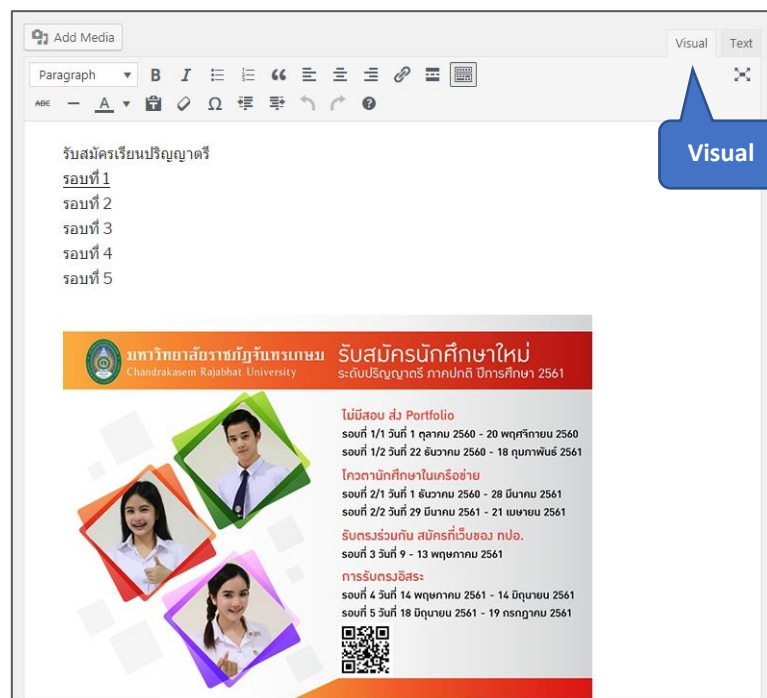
Add Media

Visual Text

Paragraph

Visual

รับสมัครเรียนปริญญาตรี
รอบที่ 1
รอบที่ 2
รอบที่ 3
รอบที่ 4
รอบที่ 5

มหาวิทยาลัยราชภัฏจันทรเกษม
Chandrakasem Rajabhat University

รับสมัครนักศึกษาใหม่
ระดับปริญญาตรี ภาคปกติ ปีการศึกษา 2561

ไม่มีสอบ ส่ง Portfolio
รอบที่ 1/1 วันที่ 1 ตุลาคม 2560 - 20 พฤศจิกายน 2560
รอบที่ 1/2 วันที่ 22 ธันวาคม 2560 - 18 กุมภาพันธ์ 2561

โควตานักศึกษาในเครือข่าย
รอบที่ 2/1 วันที่ 1 ธันวาคม 2560 - 28 มีนาคม 2561
รอบที่ 2/2 วันที่ 29 มีนาคม 2561 - 21 เมษายน 2561

รับตรงร่วมกัน สมัครที่เว็บของ ทปอ.
รอบที่ 3 วันที่ 9 - 13 พฤษภาคม 2561

การรับตรงอิสระ
รอบที่ 4 วันที่ 14 พฤษภาคม 2561 - 14 มิถุนายน 2561
รอบที่ 5 วันที่ 18 มิถุนายน 2561 - 19 กรกฎาคม 2561